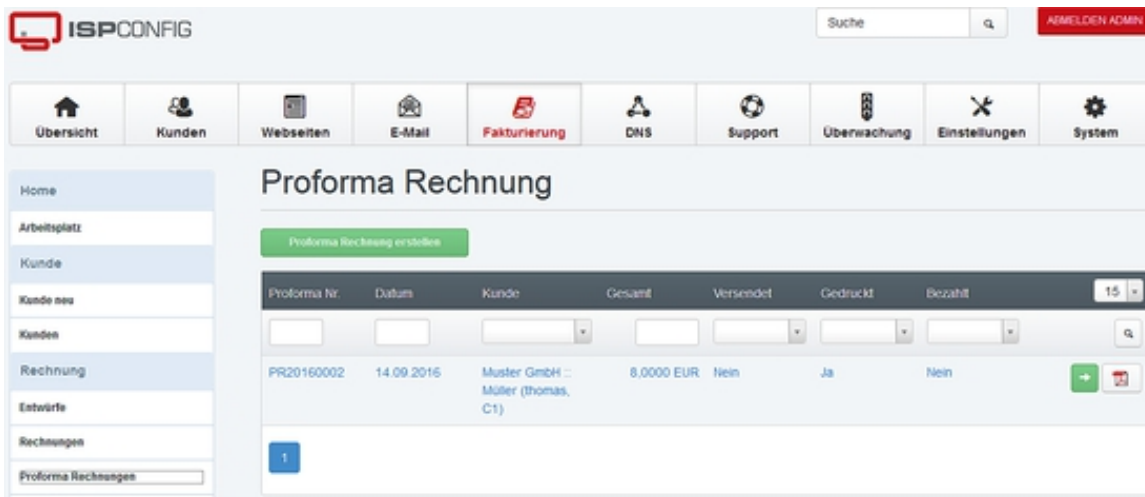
ISPCONFIG

Suche

ABMELDEN ADMIN

Übersicht
Kunden
Webseiten
E-Mail
Fakturierung
DNS
Support
Überwachung
Einstellungen
System

Home
Arbeitsplatz
Kunde
Kunde neu
Kunden
Rechnung
Entwürfe
Rechnungen
Proforma Rechnungen

Proforma Rechnung

Proforma Rechnung erstellen

| Proforma Nr. | Datum | Kunde | Gesamt | Versendet | Gedruckt | Bezahlt | 15 |
|---|---|---|---|---|---|---|---|
| PR20160002 | 14.09.2016 | Muster GmbH :: Müller (thomas, C1) | 8,0000 EUR | Nein | Ja | Nein | |

1